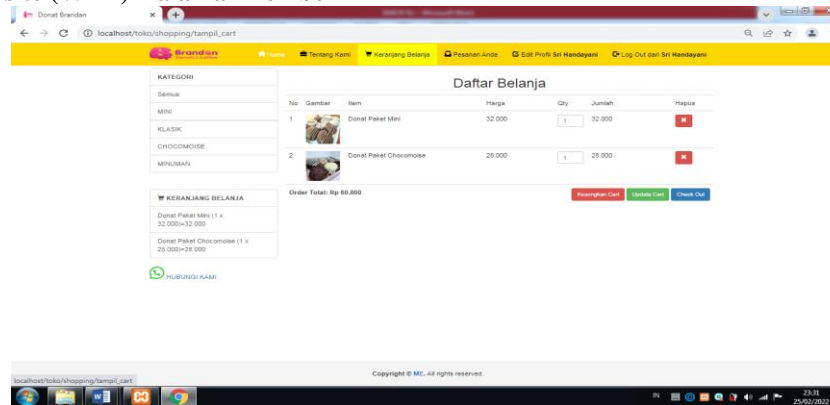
Donat Brandan

localhost/toko/shopping/tampil_cart

Brandan

Home | Tentang Kami | Keranjang Belanja | Pesanan Anda | Edit Profil Sri Handayani | Log Out dari Sri Handayani

KATEGORI

Semua

MINI

KLASIK

CHOCOMOISE

MINUMAN

KERANJANG BELANJA

Donat Paket Mini (1 x 32.000)=32.000

Donat Paket Chocomoise (1 x 28.000)=28.000

HUBUNGI KAMI

Daftar Belanja

| No | Gambar | Item | Harga | Qty | Jumlah | Hapus |
|---|---|---|---|---|---|---|
| 1 | | Donat Paket Mini | 32.000 | 1 | 32.000 | ✖ |
| 2 | | Donat Paket Chocomoise | 28.000 | 1 | 28.000 | ✖ |

Order Total: Rp 60.000

Kosongkan Cart | Update Cart | Check Out

Copyright © MC. All rights reserved.

localhost/toko/shopping/tampil_cart

IN

23:31
25/02/2022